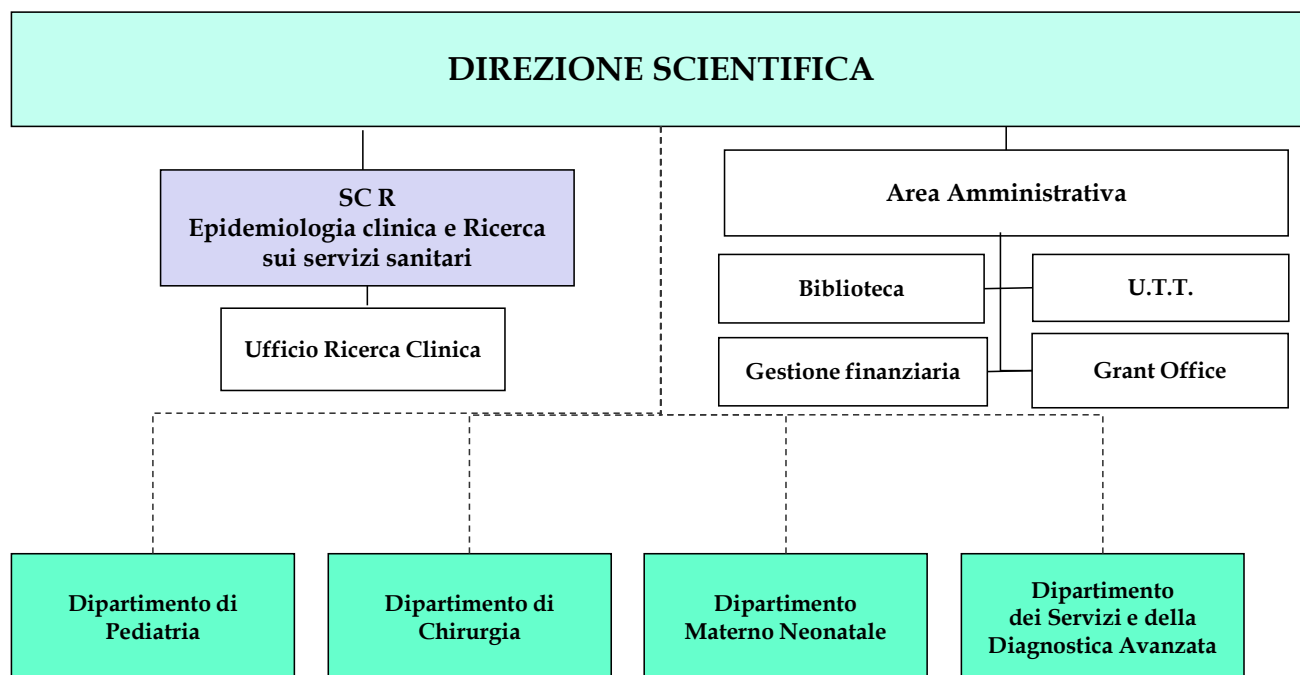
DIREZIONE SCIENTIFICA

SC R
Epidemiologia clinica e Ricerca sui servizi sanitari

Ufficio Ricerca Clinica

Area Amministrativa

Biblioteca

U.T.T.

Gestione finanziaria

Grant Office

Dipartimento di Pediatria

Dipartimento di Chirurgia

Dipartimento Materno Neonatale

Dipartimento dei Servizi e della Diagnostica Avanzata